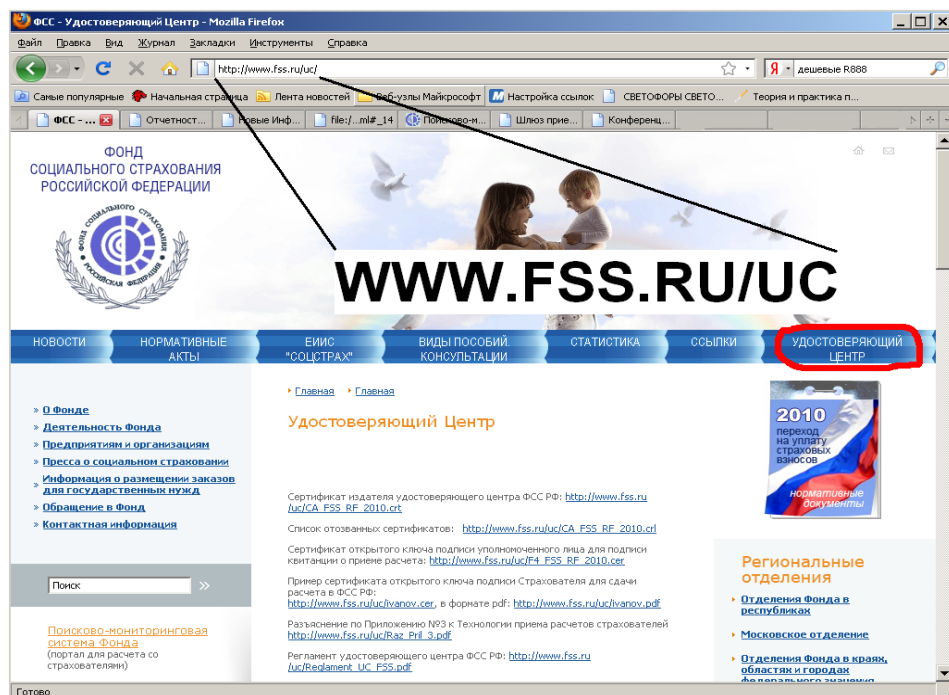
ФСС - Удостоверяющий Центр - Mozilla Firefox

Файл Правка Вид Журнал Закладки Инструменты Справка

http://www.fss.ru/uc/

дешевые R888

Самые популярные Начальная страница Лента новостей Веб-узлы Майкрософт Настройка ссылок СВЕТОФОРЫ СВЕТО... Теория и практика п...

ФСС - ... Отчетност... Новые Инф... file:/...ml#_14 Поисково-м... Шлюз прие... Конференц...

ФОНД СОЦИАЛЬНОГО СТРАХОВАНИЯ РОССИЙСКОЙ ФЕДЕРАЦИИ

ФОНД СОЦИАЛЬНОГО СТРАХОВАНИЯ РОССИЙСКАЯ ФЕДЕРАЦИЯ

WWW.FSS.RU/UC

НОВОСТИ | НОРМАТИВНЫЕ АКТЫ | ЕИИС "СОЦСТРАХ" | ВИДЫ ПОСОБИЙ. КОНСУЛЬТАЦИИ | СТАТИСТИКА | ССЫЛКИ | УДОСТОВЕРЯЮЩИЙ ЦЕНТР

» О Фонде
» Деятельность Фонда
» Предприятиям и организациям
» Пресса о социальном страховании
» Информация о размещении заказов для государственных нужд
» Обращение в Фонд
» Контактная информация

Поиск

Поисково-мониторинговая система Фонда
(портал для расчета со страхователями)

Главная Главная

Удостоверяющий Центр

Сертификат издателя удостоверяющего центра ФСС РФ: http://www.fss.ru/uc/CA_FSS_RF_2010.crt

Список отозванных сертификатов: http://www.fss.ru/uc/CA_FSS_RF_2010.crl

Сертификат открытого ключа подписи уполномоченного лица для подписи квитанции о приеме расчета: http://www.fss.ru/uc/F4_FSS_RF_2010.cer

Пример сертификата открытого ключа подписи Страхователя для сдачи расчета в ФСС РФ:
http://www.fss.ru/uc/ivanov.cer, в формате pdf: http://www.fss.ru/uc/ivanov.pdf

Разъяснение по Приложению №3 к Технологии приема расчетов страхователей http://www.fss.ru/uc/Raz_Pril_3.pdf

Регламент удостоверяющего центра ФСС РФ: http://www.fss.ru/uc/Reglament_UC_FSS.pdf

2010 переход на уплату страховых взносов
нормативные документы

Региональные отделения

» Отделения Фонда в республиках
» Московское отделение
» Отделения Фонда в краях, областях и городах федерального значения

Готово